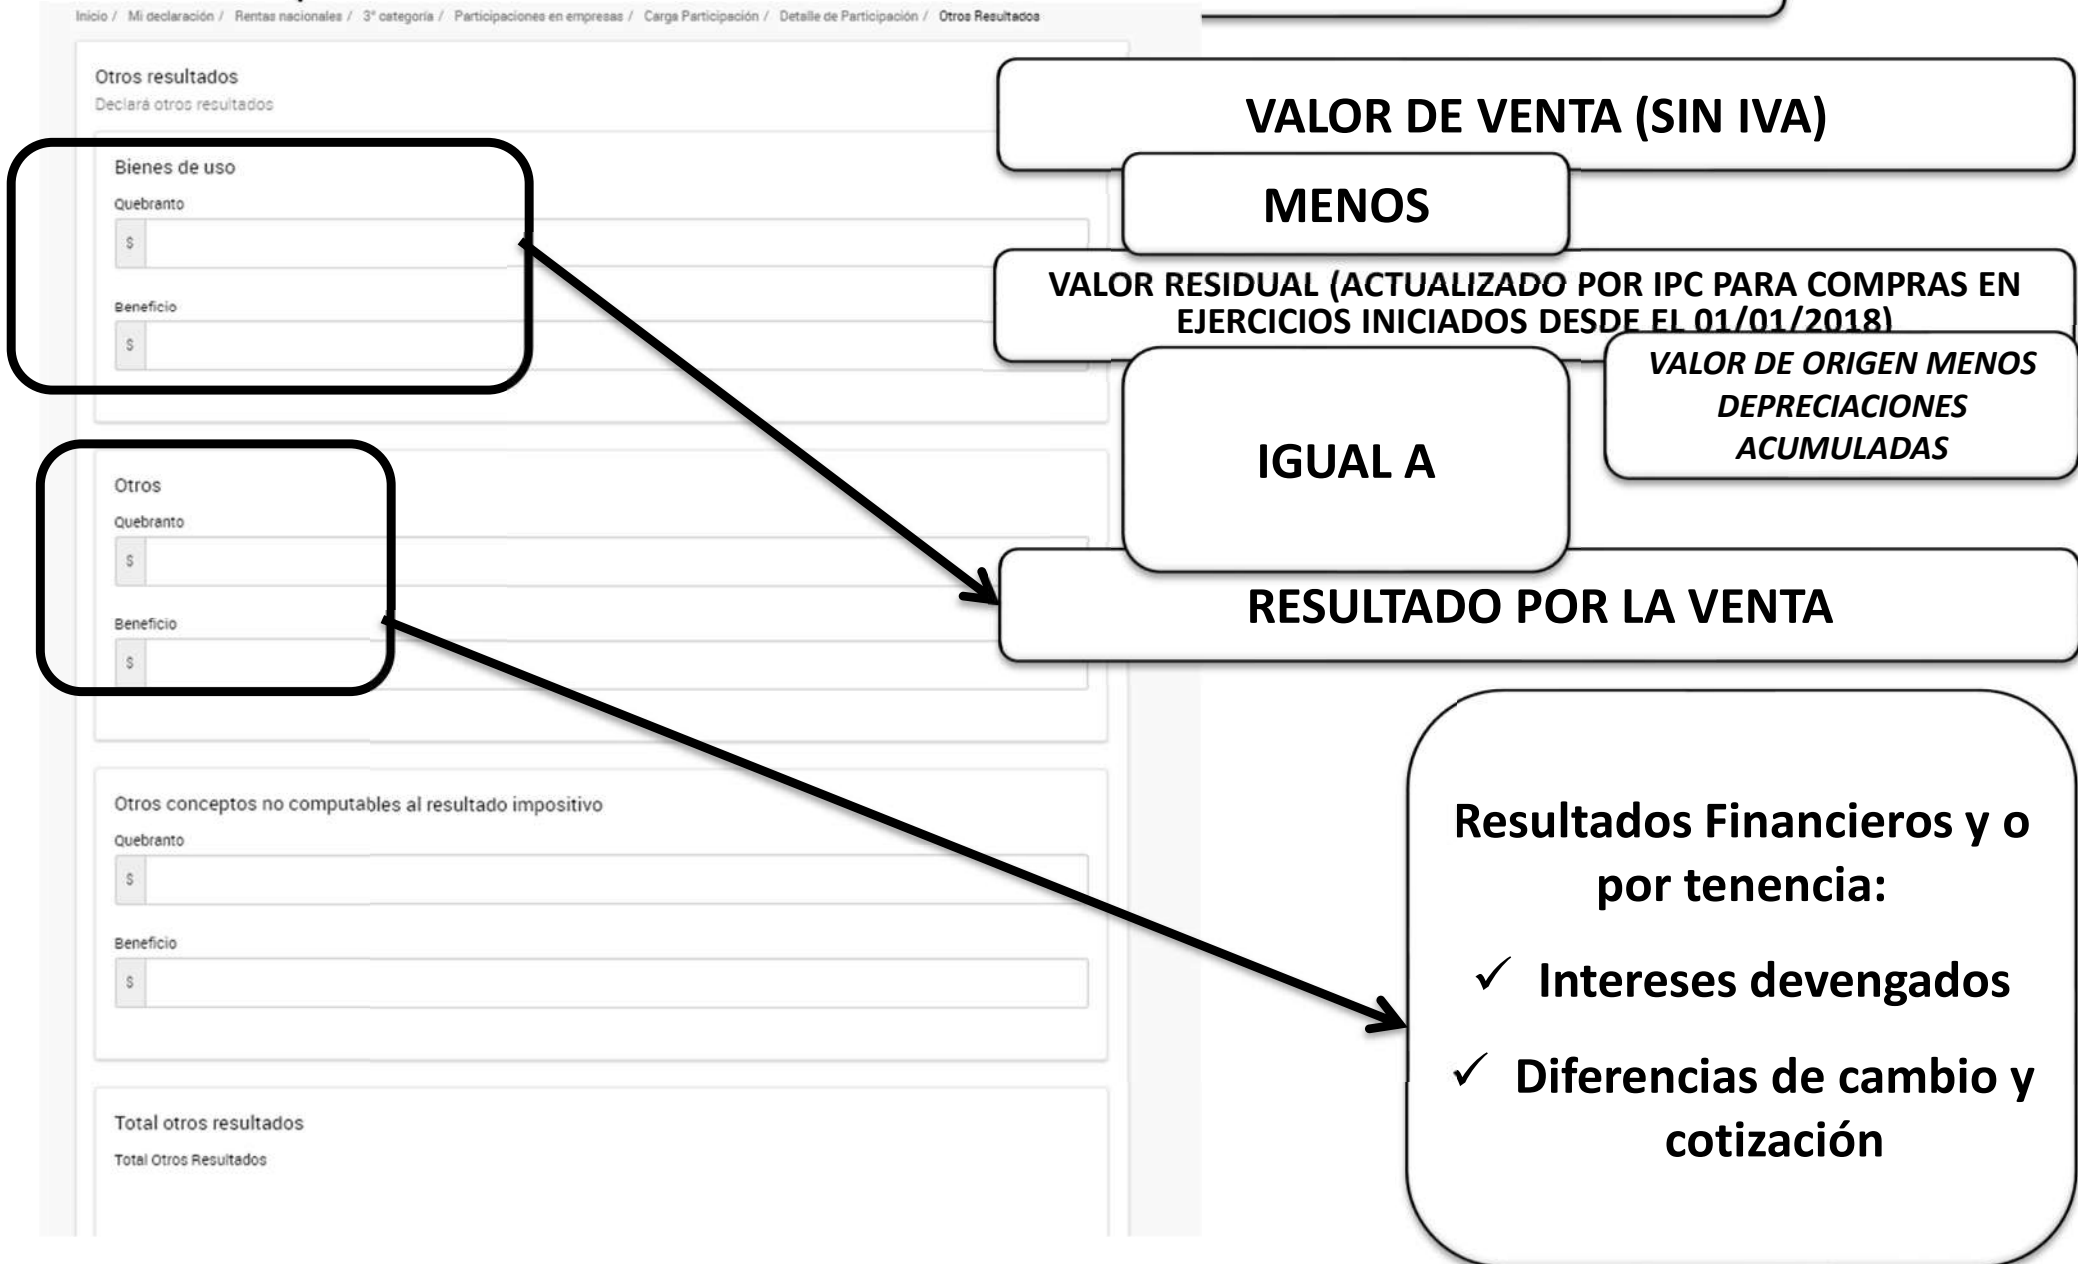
Inicio / Mi declaración / Rentas nacionales / 3° categoría / Participaciones en empresas / Carga Participación / Detalle de Participación / Otros Resultados

Otros resultados
Declará otros resultados

Bienes de uso
Quebranto
$
Beneficio
$

Otros
Quebranto
$
Beneficio
$

Otros conceptos no computables al resultado impositivo
Quebranto
$
Beneficio
$

Total otros resultados
Total Otros Resultados

VALOR DE VENTA (SIN IVA)

MENOS

VALOR RESIDUAL (ACTUALIZADO POR IPC PARA COMPRAS EN EJERCICIOS INICIADOS DESDE EL 01/01/2018)

VALOR DE ORIGEN MENOS DEPRECIACIONES ACUMULADAS

IGUAL A

RESULTADO POR LA VENTA

Resultados Financieros y o por tenencia:

✓ Intereses devengados

✓ Diferencias de cambio y cotización